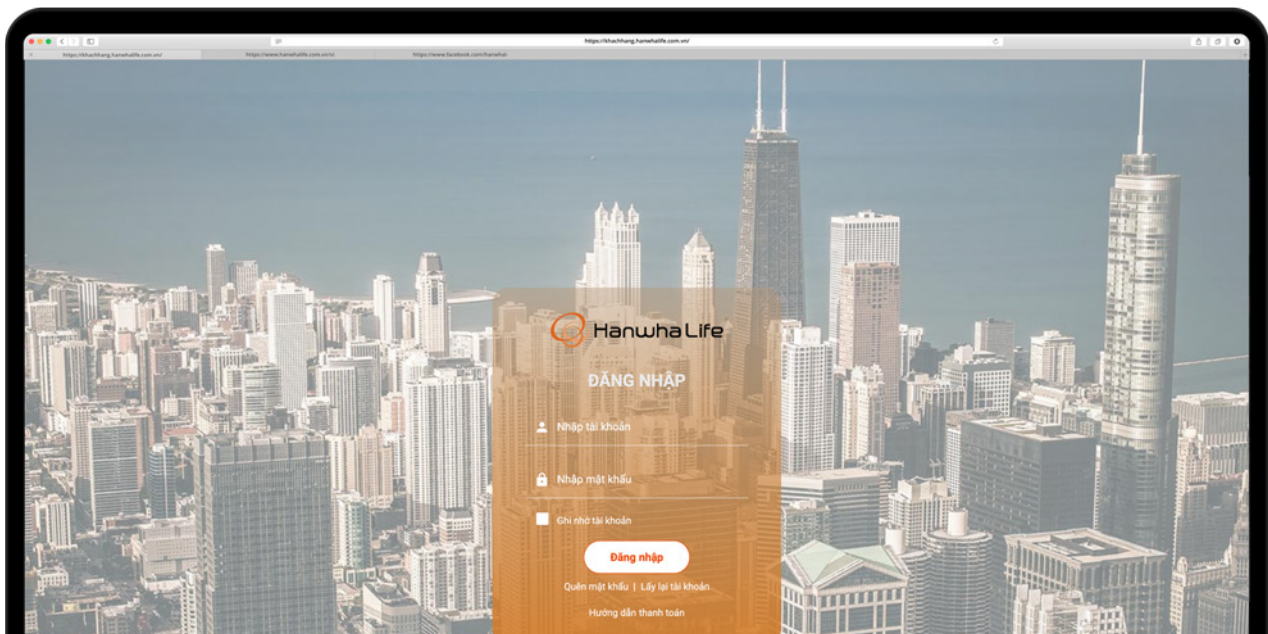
https://khachhang.hanwhalife.com.vn/

https://khachhang.hanwhalife.com.vn/ https://www.hanwhalife.com.vn/vi/ https://www.facebook.com/hanwhal

Hanwha Life

ĐĂNG NHẬP

Nhập tài khoản

Nhập mật khẩu

Ghi nhớ tài khoản

Đăng nhập

Quên mật khẩu | Lấy lại tài khoản

Hướng dẫn thanh toán